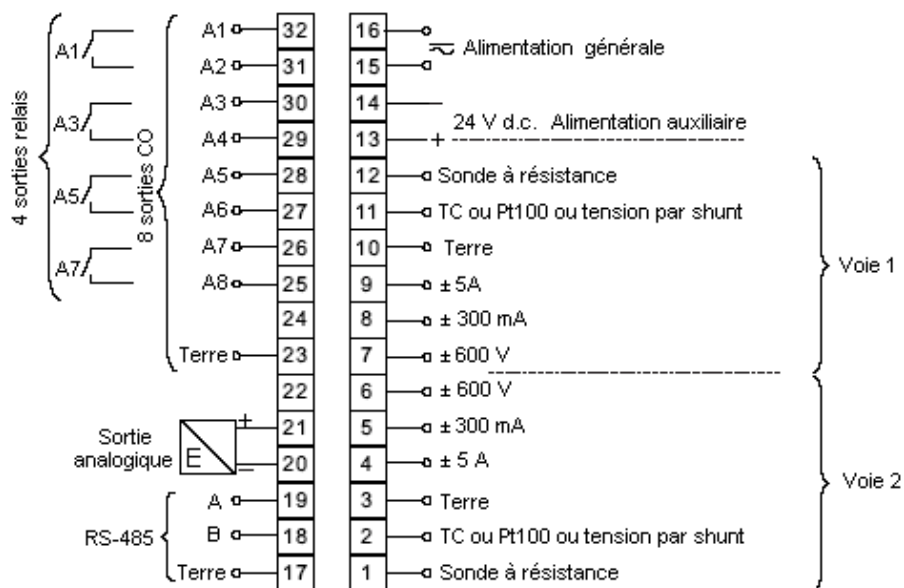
4 sorties relais
A1
A3
A5
A7
8 sorties CO
A1 32
A2 31
A3 30
A4 29
A5 28
A6 27
A7 26
A8 25
24
Terre 23
22
Sortie analogique
E
+
21
–
20
RS-485
A 19
B 18
Terre 17

16 $\sim$ Alimentation générale
15
14 24 V d.c. Alimentation auxiliaire
13 +
12 Sonde à résistance
11 TC ou Pt100 ou tension par shunt
10 Terre
9 ± 5A
8 ± 300 mA
7 ± 600 V
Voie 1
6 ± 600 V
5 ± 300 mA
4 ± 5 A
3 Terre
2 TC ou Pt100 ou tension par shunt
1 Sonde à résistance
Voie 2